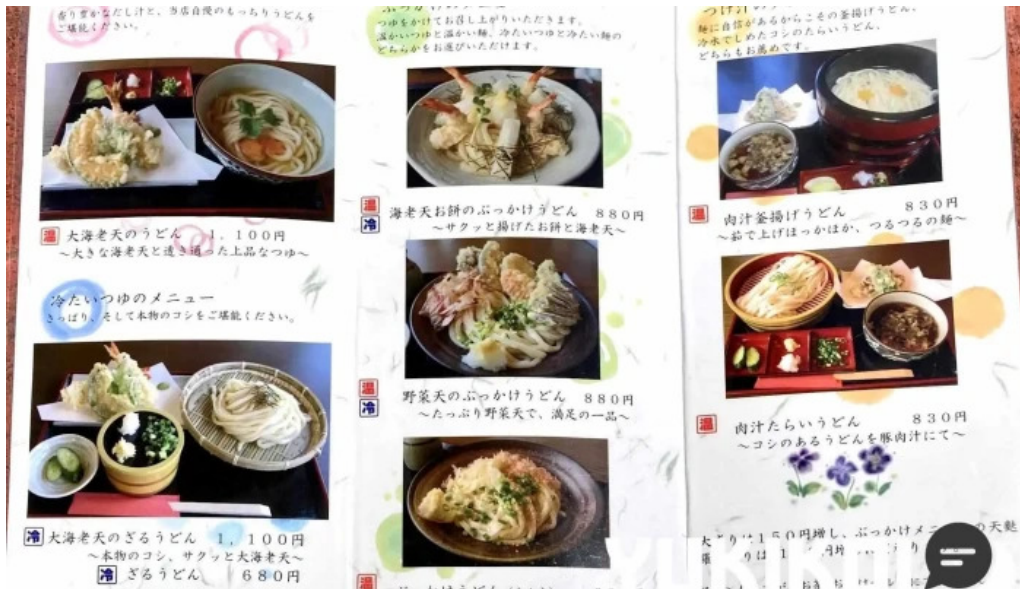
香り豊かなだしと、当店自慢のもっちりうどんを
ご堪能ください。

温 大海老天のうどん 1,100円
～大きな海老天と透き通った上品なつゆ～

冷たいつゆのメニュー
さっぱり、そして本物のコシをご堪能ください。

冷 大海老天のざるうどん 1,100円
～本物のコシ、サクッと大海老天～
冷 ざるうどん 680円

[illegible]
つゆをかけてお召し上がりいただきます。
温かいつゆと温かい麺、冷たいつゆと冷たい麺の
どちらかをお選びいただけます。

温 冷 海老天お餅のぶっかけうどん 880円
～サクッと揚げたお餅と海老天～

温 冷 野菜天のぶっかけうどん 880円
～たっぷり野菜天で、満足の一品～

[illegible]

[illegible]
麺に自信があるからこその釜揚げうどん、
冷水でしめたコシのたらいうどん、
どちらもお薦めです。

温 肉汁釜揚げうどん 830円
～茹で上げほっかほか、つるつるの麺～

温 肉汁たらいうどん 830円
～コシのあるうどんを豚肉汁にて～

大盛り150円増し、ぶっかけメニ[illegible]の天麩
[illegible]は 1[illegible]円増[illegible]

YUKIKO